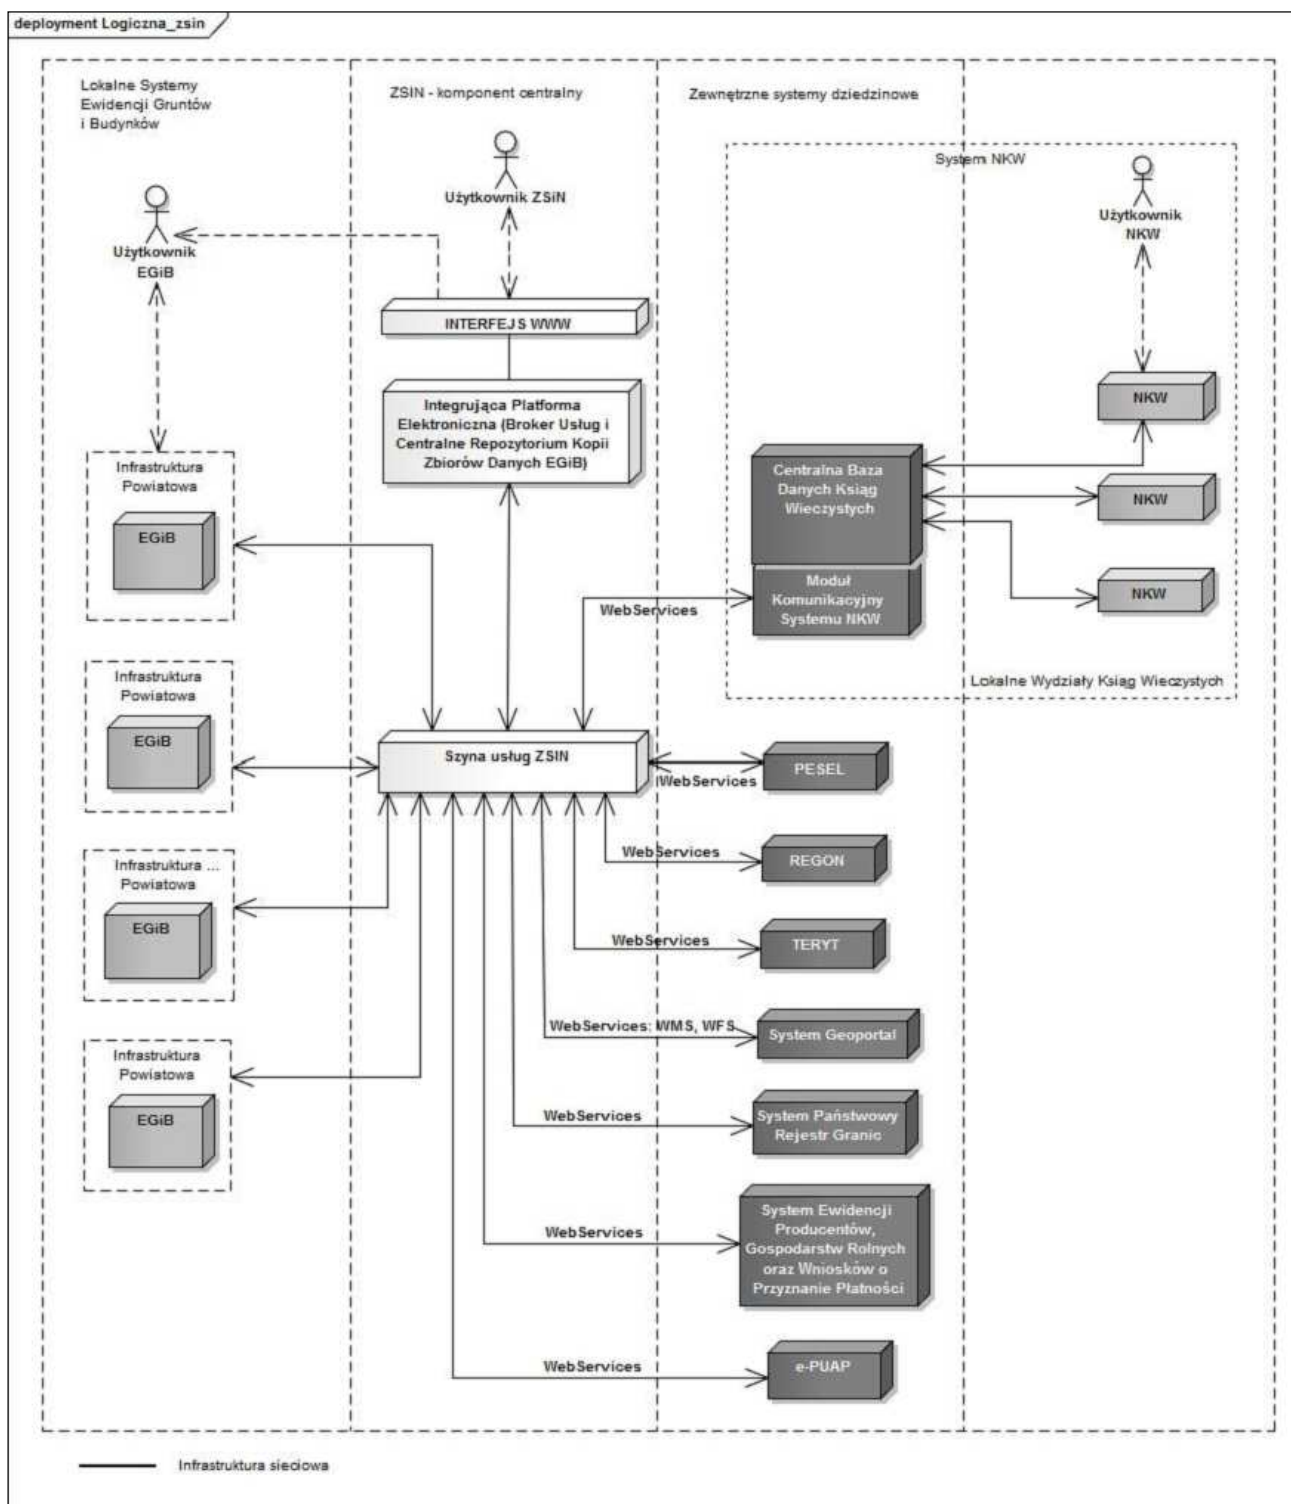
deployment Logiczna_zsin

Lokalne Systemy Ewidencji Gruntów i Budynków

ZSIN - komponent centralny

Zewnętrzne systemy dziedzinowe

System NKW

Użytkownik ZSiN

Użytkownik EGiB

Użytkownik NKW

INTERFEJS WWW

Integrująca Platforma Elektroniczna (Broker Usług i Centralne Repozytorium Kopii Zbiorów Danych EGiB)

NKW

Centralna Baza Danych Ksiąg Wieczystych

NKW

Moduł Komunikacyjny Systemu NKW

NKW

WebServices

Lokalne Wydziały Ksiąg Wieczystych

Infrastruktura Powiatowa

EGiB

Infrastruktura Powiatowa

EGiB

Szyna usług ZSIN

WebServices

PESEL

WebServices

REGON

Infrastruktura ... Powiatowa

EGiB

WebServices

TERYT

WebServices: WMS, WFS

System Geoportal

Infrastruktura Powiatowa

EGiB

WebServices

System Państwowy Rejestr Granic

WebServices

System Ewidencji Producentów, Gospodarstw Rolnych oraz Wniosków o Przyznanie Płatności

WebServices

e-PUAP

Infrastruktura sieciowa